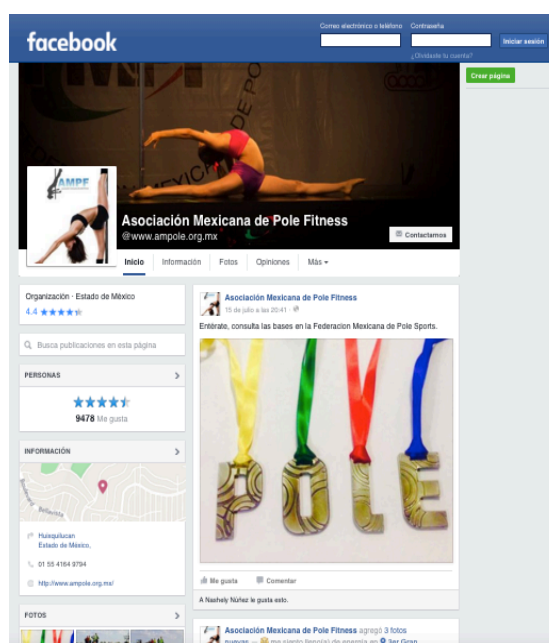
facebook

Correo electrónico o teléfono
Contraseña
Iniciar sesión
¿Olvidaste tu cuenta?

Crear página

AMPE

Asociación Mexicana de Pole Fitness
@www.ampole.org.mx

Contactarnos

Inicio
Información
Fotos
Opiniones
Más

Organización · Estado de México
4.4

Busca publicaciones en esta página

PERSONAS

9478 Me gusta

INFORMACIÓN

Huixquilucan
Estado de México,

01 55 4164 9794

http://www.ampole.org.mx/

FOTOS

Asociación Mexicana de Pole Fitness
15 de julio a las 20:41

Entérate, consulta las bases en la Federacion Mexicana de Pole Sports.

POLE

Me gusta
Comentar

A Nashely Núñez le gusta esto.

Asociación Mexicana de Pole Fitness agregó 3 fotos nuevas — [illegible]